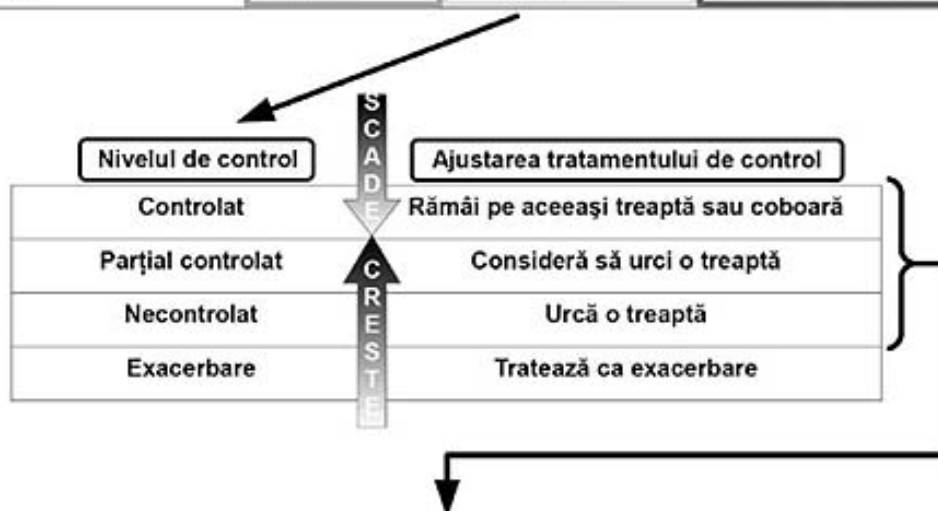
| Nivelul de control | Ajustarea tratamentului de control |
|---|---|
| Controlat | Rămâi pe aceeaşi treaptă sau coboară |
| Parţial controlat | Consideră să urci o treaptă |
| Necontrolat | Urcă o treaptă |
| Exacerbare | Tratează ca exacerbare |

SCADE

CRESTE